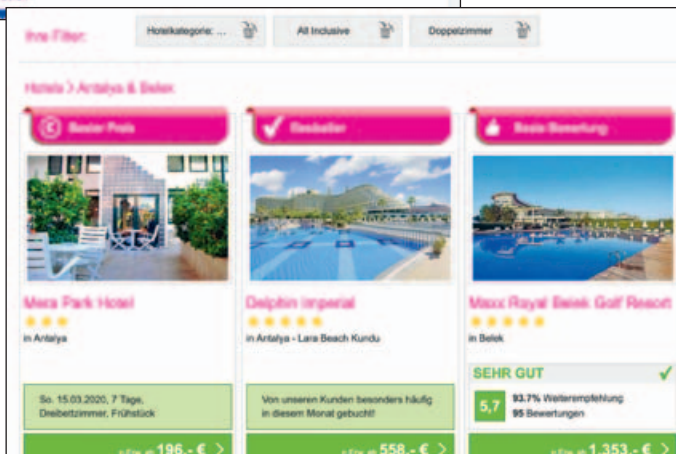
Ihre Filter: Hotelkategorie: ... All Inclusive Doppelzimmer

Hotels > Antalya & Belek

Bester Preis

Bestseller

Beste Bewertung

Mera Park Hotel

in Antalya

So. 15.03.2020, 7 Tage, Dreibettzimmer, Frühstück

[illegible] 196,- € >

Delphin Imperial

in Antalya - Lara Beach Kundu

Von unseren Kunden besonders häufig in diesem Monat gebucht!

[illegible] 558,- € >

Maxx Royal Belek Golf Resort

in Belek

SEHR GUT

5,7

93.7% Weiterempfehlung

95 Bewertungen

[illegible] 1.353,- € >